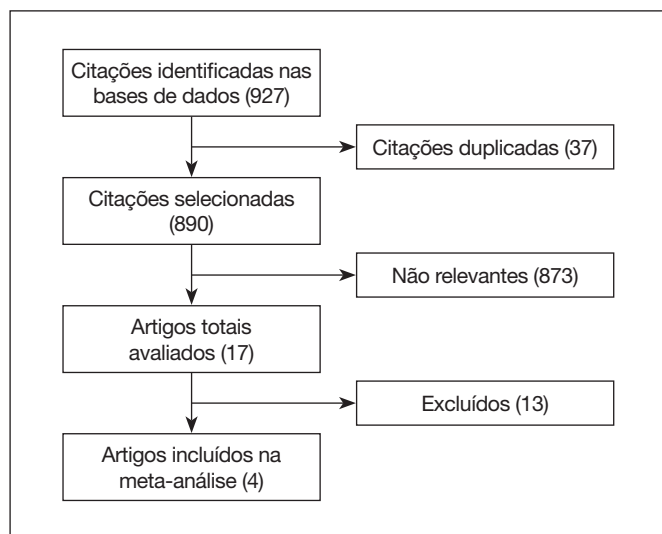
Citações identificadas nas bases de dados (927)

Citações duplicadas (37)

Citações selecionadas (890)

Não relevantes (873)

Artigos totais avaliados (17)

Excluídos (13)

Artigos incluídos na meta-análise (4)